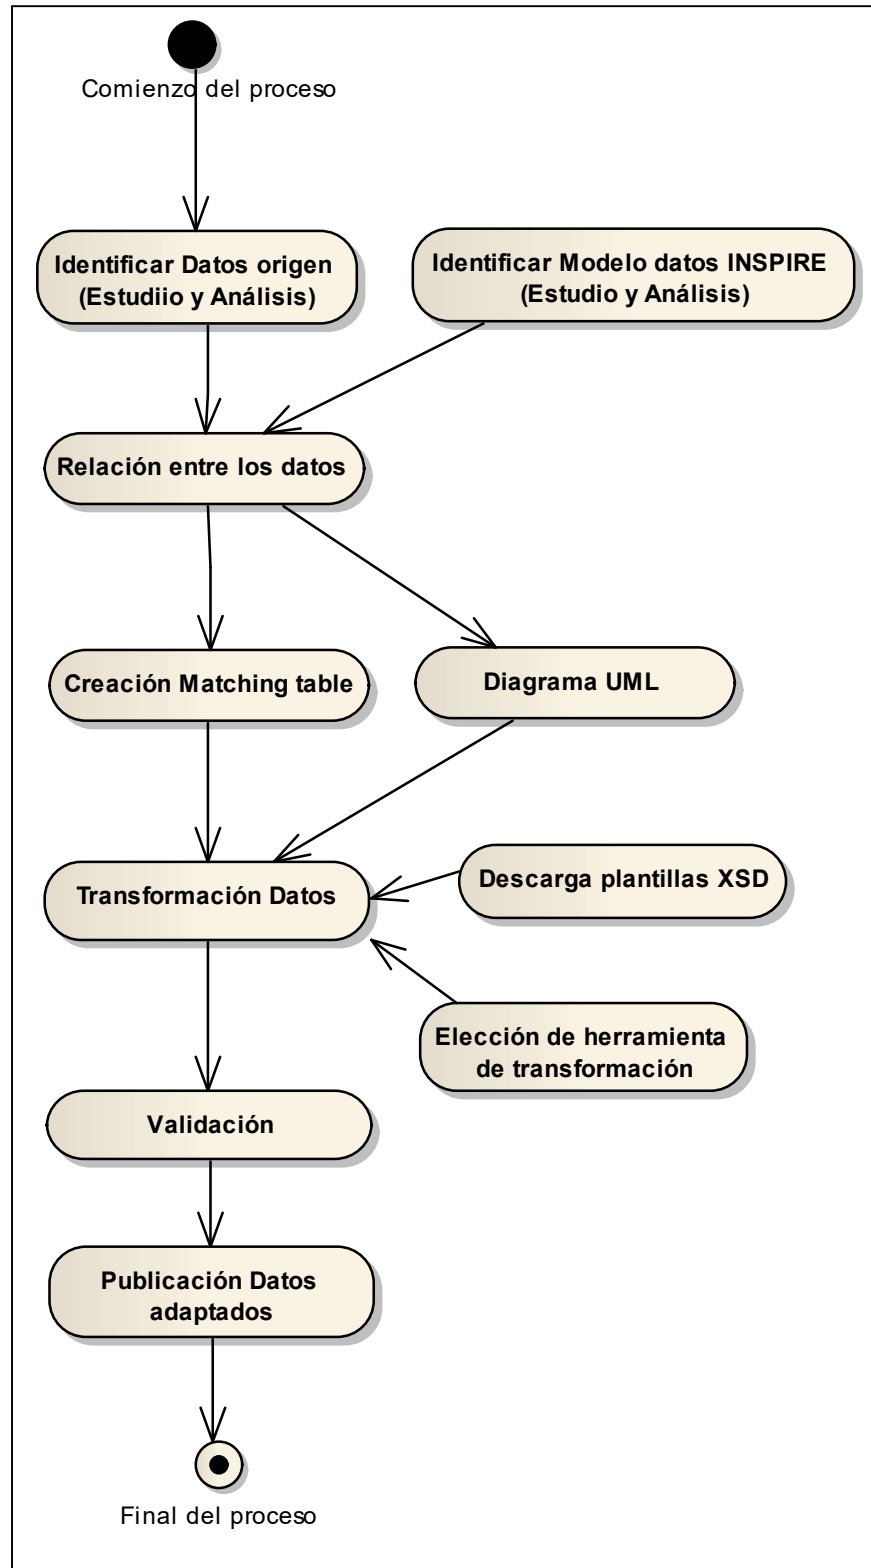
Comienzo del proceso

Identificar Datos origen (Estudiio y Análisis)

Identificar Modelo datos INSPIRE (Estudio y Análisis)

Relación entre los datos

Creación Matching table

Diagrama UML

Transformación Datos

Descarga plantillas XSD

Elección de herramienta de transformación

Validación

Publicación Datos adaptados

Final del proceso